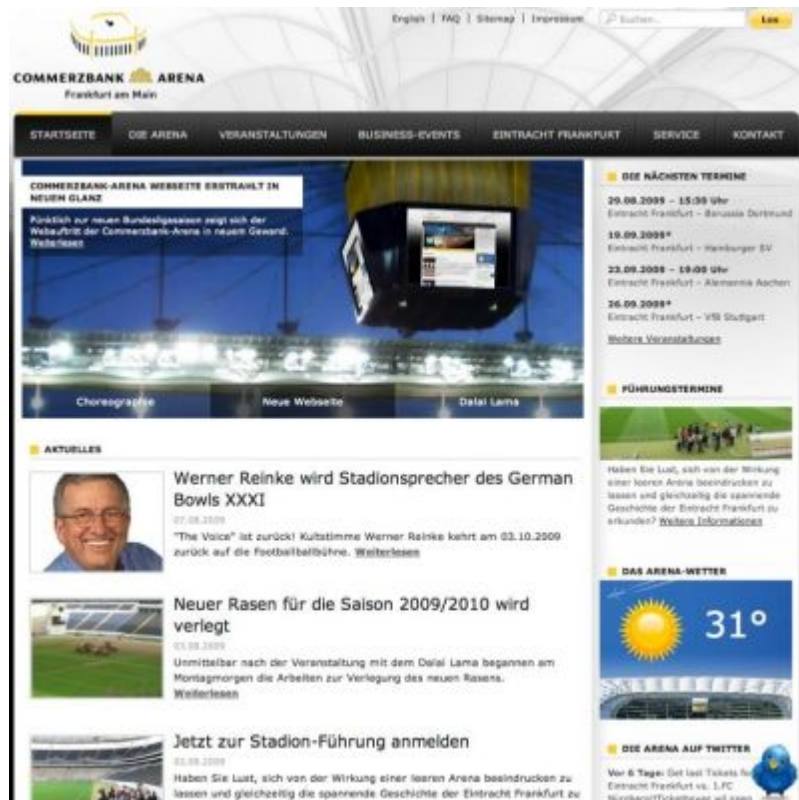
English | FAQ | Sitemap | Impressum

Suchen...

Los

COMMERZBANK ARENA

Frankfurt am Main

STARTSEITE | DIE ARENA | VERANSTALTUNGEN | BUSINESS-EVENTS | EINTRACHT FRANKFURT | SERVICE | KONTAKT

COMMERZBANK-ARENA WEBSEITE ERSTRAHLT IN NEUEM GLANZ

Pünktlich zur neuen Bundesligasaison zeigt sich der Webauftritt der Commerzbank-Arena in neuem Gewand. Weiterlesen

Choreographie | Neue Webseite | Dalai Lama

AKTUELLES

Werner Reinke wird Stadionsprecher des German Bowls XXXI

07.08.2009

"The Voice" ist zurück! Kultstimme Werner Reinke kehrt am 03.10.2009 zurück auf die Footballbühne. Weiterlesen

Neuer Rasen für die Saison 2009/2010 wird verlegt

03.08.2009

Unmittelbar nach der Veranstaltung mit dem Dalai Lama begannen am Montagmorgen die Arbeiten zur Verlegung des neuen Rasens. Weiterlesen

Jetzt zur Stadion-Führung anmelden

03.08.2009

Haben Sie Lust, sich von der Wirkung einer leeren Arena beeindrucken zu lassen und gleichzeitig die spannende Geschichte der Eintracht Frankfurt zu

DIE NÄCHSTEN TERMINE

29.08.2009 – 15:30 Uhr
Eintracht Frankfurt – Borussia Dortmund

19.09.2009*
Eintracht Frankfurt – Hamburger SV

23.09.2009 – 19:00 Uhr
Eintracht Frankfurt – Alemannia Aachen

26.09.2009*
Eintracht Frankfurt – VfB Stuttgart

Weitere Veranstaltungen

FÜHRUNGSTERMINE

Haben Sie Lust, sich von der Wirkung einer leeren Arena beeindrucken zu lassen und gleichzeitig die spannende Geschichte der Eintracht Frankfurt zu erkunden? Weitere Informationen

DAS ARENA-WETTER

31°

DIE ARENA AUF TWITTER

Vor 6 Tage: Get last Tickets fo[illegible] Eintracht Frankfurt vs. 1.FC Nürnberg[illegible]